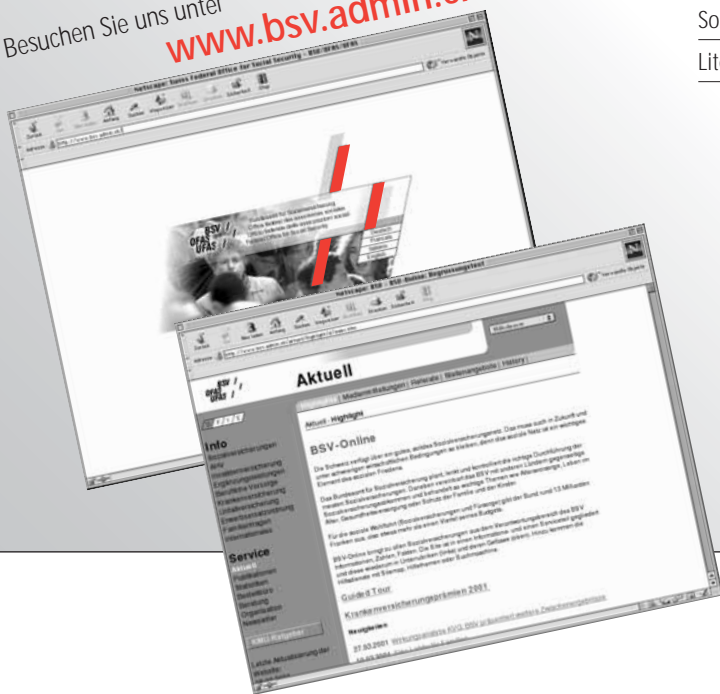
Besuchen Sie uns unter
www.bsv.admin.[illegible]

So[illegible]
Lit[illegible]

Netscape: Swiss Federal Office for Social Security - BSV/OFAS/UFAS

Bundesamt für Sozialversicherung
Office fédéral des assurances sociales
Ufficio federale delle assicurazioni sociali
Federal Office for Social Security

BSV
OFAS
UFAS

Deutsch
Français
Italiano
English

Netscape: BSV - BSV-Online: Begrüssungstext

Aktuell

Highlights | Medienmitteilungen | Generelle | Weiterangebote | History

Aktuell : Highlights

BSV-Online

Info

Service
Aktuell

Guided Tour
Krankenversicherungsprämien 2001

Neuigkeiten